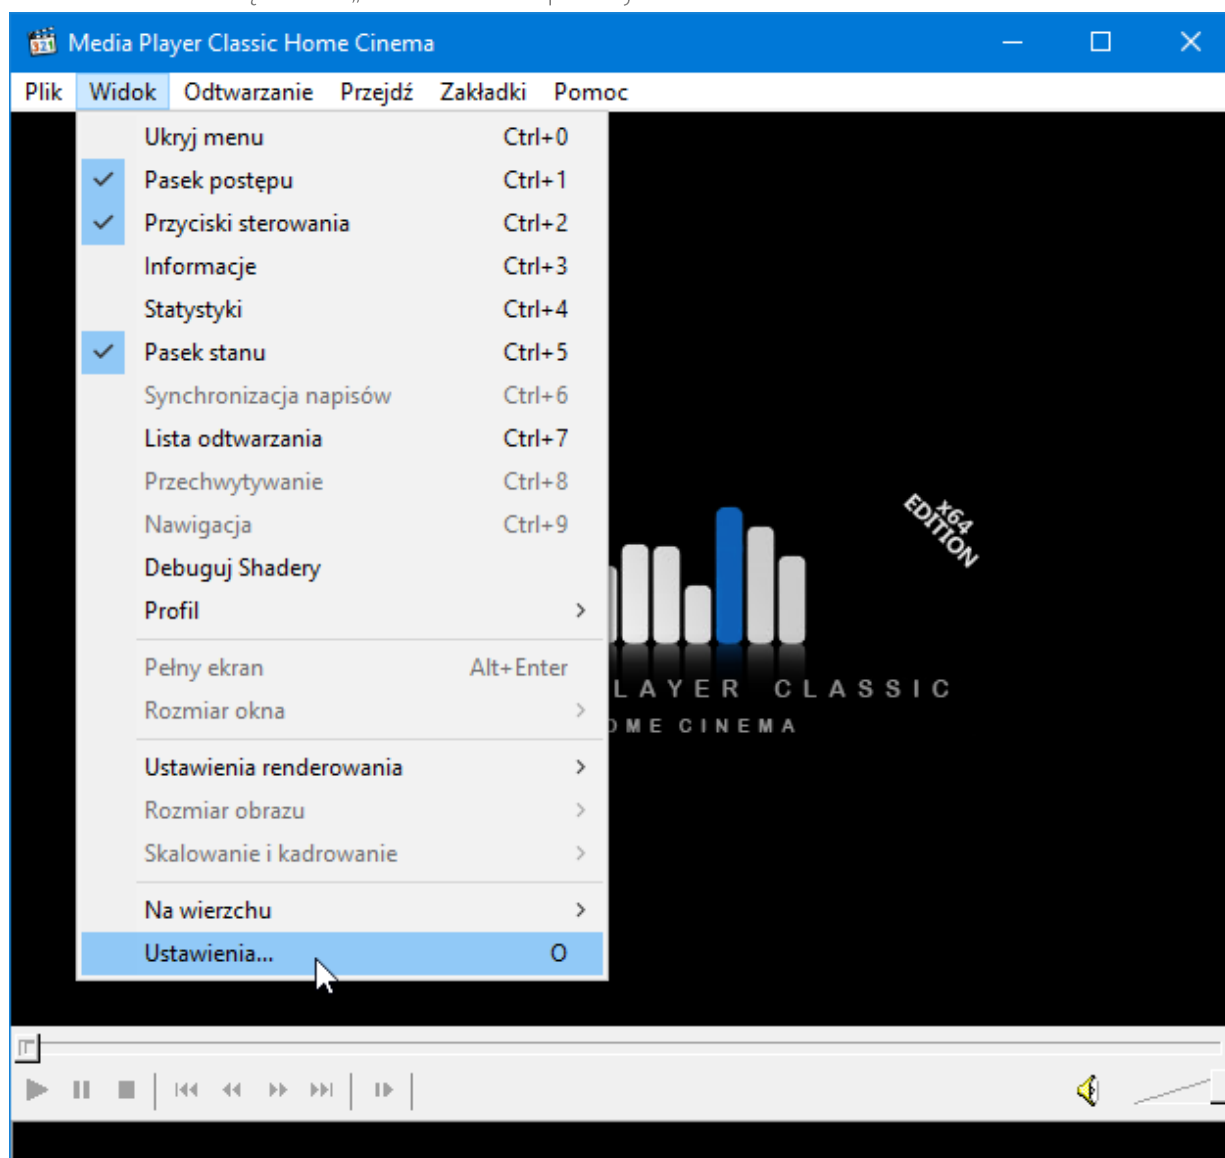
Media Player Classic Home Cinema

Plik Widok Odtwarzanie Przejdź Zakładki Pomoc

Ukryj menu Ctrl+0
Pasek postępu Ctrl+1
Przyciski sterowania Ctrl+2
Informacje Ctrl+3
Statystyki Ctrl+4
Pasek stanu Ctrl+5
Synchronizacja napisów Ctrl+6
Lista odtwarzania Ctrl+7
Przechwytywanie Ctrl+8
Nawigacja Ctrl+9
Debuguj Shadery
Profil

Pełny ekran Alt+Enter
Rozmiar okna

Ustawienia renderowania
Rozmiar obrazu
Skalowanie i kadrowanie

Na wierzchu
Ustawienia... O

x64 EDITION
LAYER CLASSIC
OME CINEMA